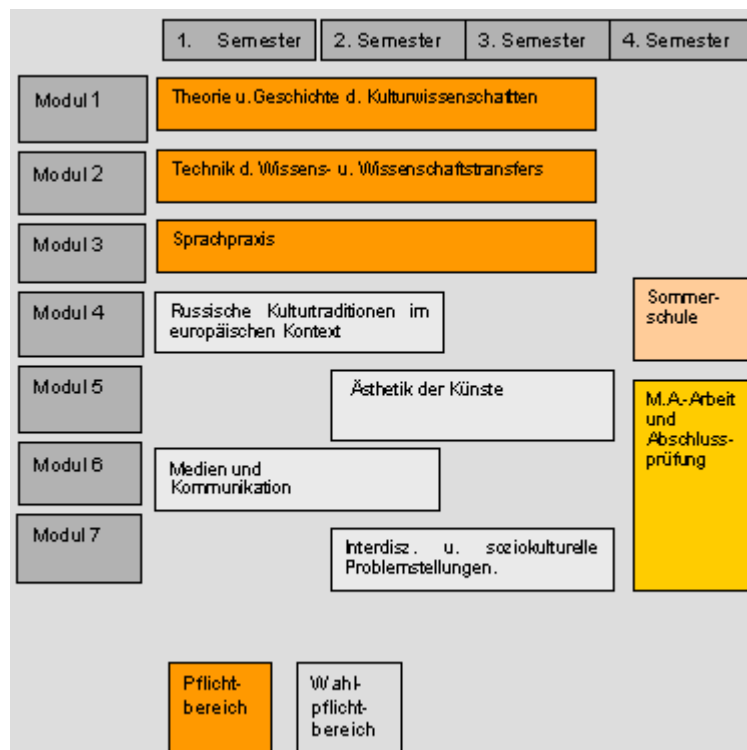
| 1. Semester | 2. Semester | 3. Semester | 4. Semester |
|---|---|---|---|

Modul 1
Theorie u. Geschichte d. Kulturwissenschaften

Modul 2
Technik d. Wissens- u. Wissenschaftstransfers

Modul 3
Sprachpraxis

Modul 4
Russische Kulturtraditionen im europäischen Kontext

Sommerschule

Modul 5
Ästhetik der Künste

M.A.-Arbeit und Abschlussprüfung

Modul 6
Medien und Kommunikation

Modul 7
Interdisz. u. soziokulturelle Problemstellungen.

Pflichtbereich

Wahlpflichtbereich